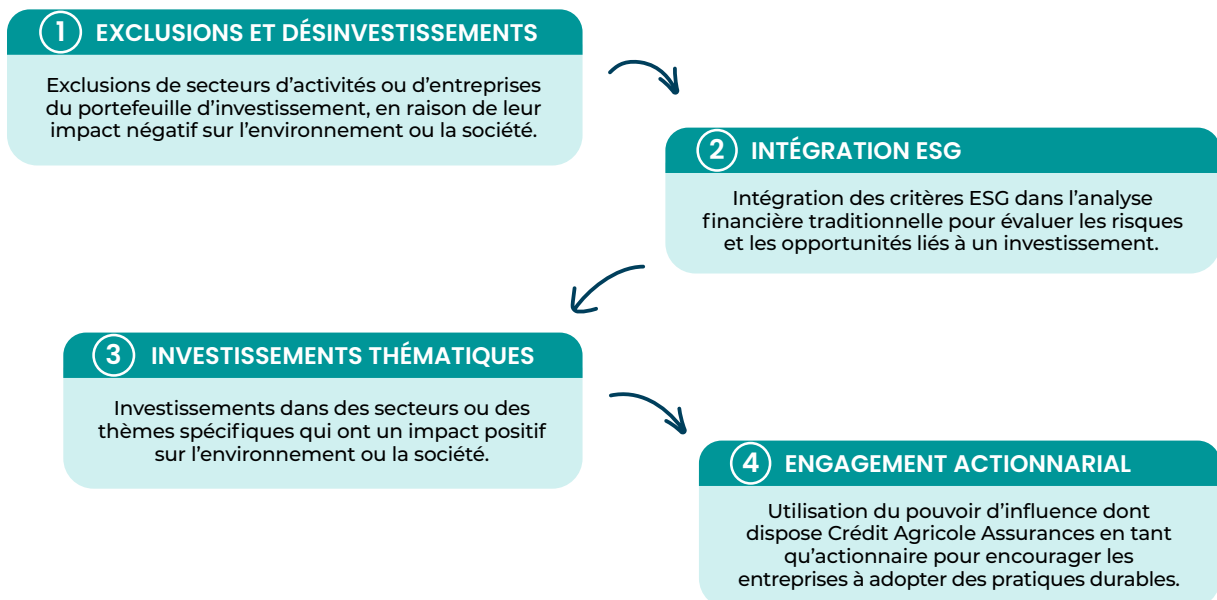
1 EXCLUSIONS ET DÉSINVESTISSEMENTS

Exclusions de secteurs d’activités ou d’entreprises du portefeuille d’investissement, en raison de leur impact négatif sur l’environnement ou la société.

2 INTÉGRATION ESG

Intégration des critères ESG dans l’analyse financière traditionnelle pour évaluer les risques et les opportunités liés à un investissement.

3 INVESTISSEMENTS THÉMATIQUES

Investissements dans des secteurs ou des thèmes spécifiques qui ont un impact positif sur l’environnement ou la société.

4 ENGAGEMENT ACTIONNARIAL

Utilisation du pouvoir d’influence dont dispose Crédit Agricole Assurances en tant qu’actionnaire pour encourager les entreprises à adopter des pratiques durables.